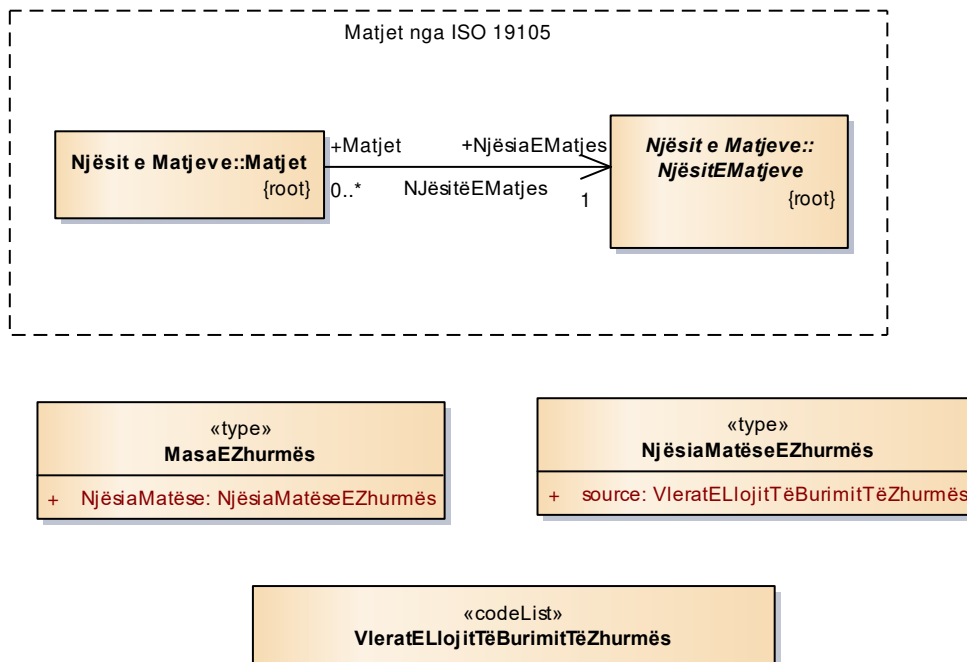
Matjet nga ISO 19105

Njësit e Matjeve::Matjet
{root}

+Matjet
0..*

+NjësiaEMatjes
1

NJësitëEMatjes

Njësit e Matjeve::
NjësitEMatjeve
{root}

«type»
MasaEZhurmës

+ NjësiaMatëse: NjësiaMatëseEZhurmës

«type»
NjësiaMatëseEZhurmës

+ source: VleratELlojitTëBurimitTëZhurmës

«codeList»
VleratELlojitTëBurimitTëZhurmës